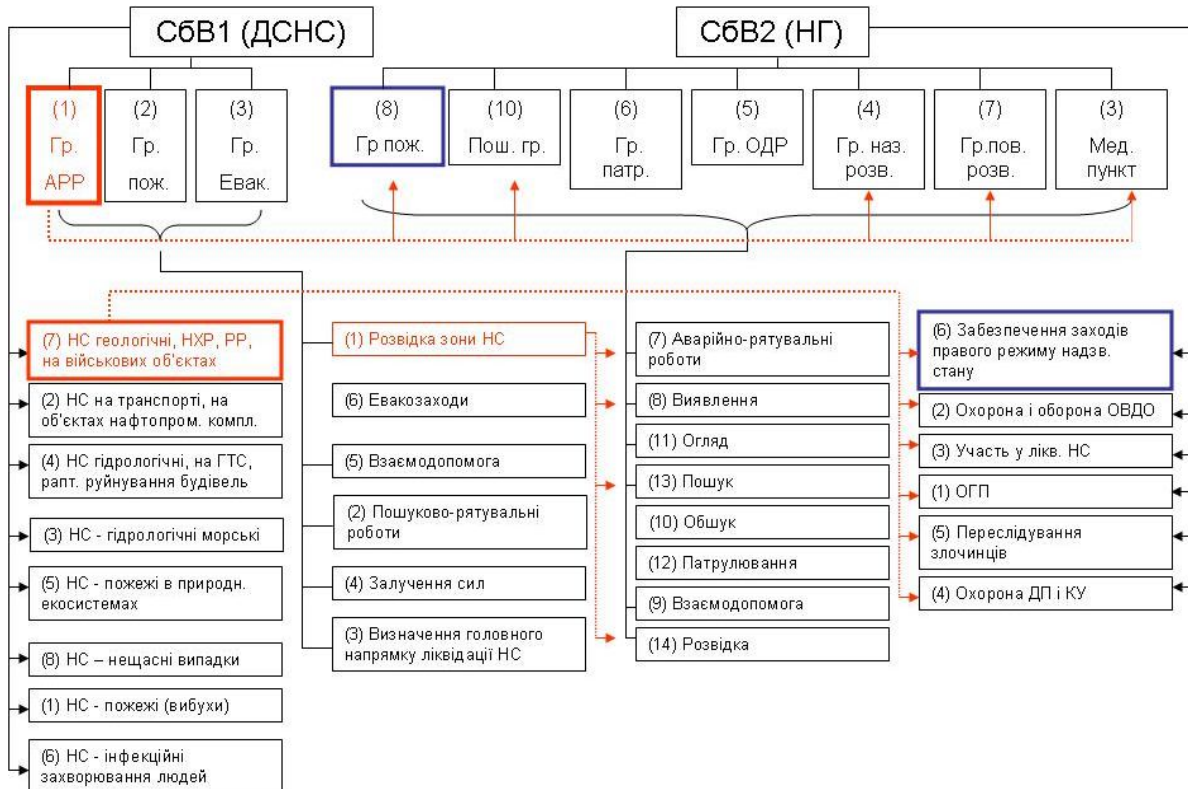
СбВ1 (ДСНС)

СбВ2 (НГ)

(1) Гр. АРР

(2) Гр. пож.

(3) Гр. Евак.

(8) Гр пож.

(10) Пош. гр.

(6) Гр. патр.

(5) Гр. ОДР

(4) Гр. наз. розв.

(7) Гр.пов. розв.

(3) Мед. пункт

(7) НС геологічні, НХР, РР, на військових об'єктах

(2) НС на транспорті, на об'єктах нафтопром. компл.

(4) НС гідрологічні, на ГТС, рапт. руйнування будівель

(3) НС - гідрологічні морські

(5) НС - пожежі в природн. екосистемах

(8) НС – нещасні випадки

(1) НС - пожежі (вибухи)

(6) НС - інфекційні захворювання людей

(1) Розвідка зони НС

(6) Евакозаходи

(5) Взаємодопомога

(2) Пошуково-рятувальні роботи

(4) Залучення сил

(3) Визначення головного напрямку ліквідації НС

(7) Аварійно-рятувальні роботи

(8) Виявлення

(11) Огляд

(13) Пошук

(10) Обшук

(12) Патрулювання

(9) Взаємодопомога

(14) Розвідка

(6) Забезпечення заходів правого режиму надзв. стану

(2) Охорона і оборона ОВДО

(3) Участь у лікв. НС

(1) ОГП

(5) Переслідування злочинців

(4) Охорона ДП і КУ